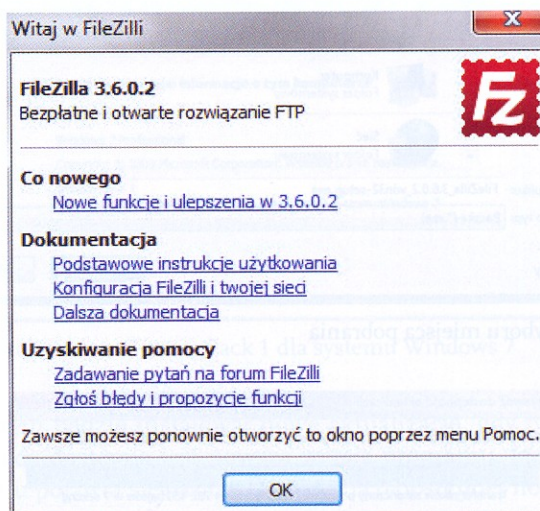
Witaj w FileZilli

FileZilla 3.6.0.2
Bezpłatne i otwarte rozwiązanie FTP

Co nowego
Nowe funkcje i ulepszenia w 3.6.0.2

Dokumentacja
Podstawowe instrukcje użytkowania
Konfiguracja FileZilli i twojej sieci
Dalsza dokumentacja

Uzyskiwanie pomocy
Zadawanie pytań na forum FileZilli
Zgłoś błędy i propozycje funkcji

Zawsze możesz ponownie otworzyć to okno poprzez menu Pomoc.

OK